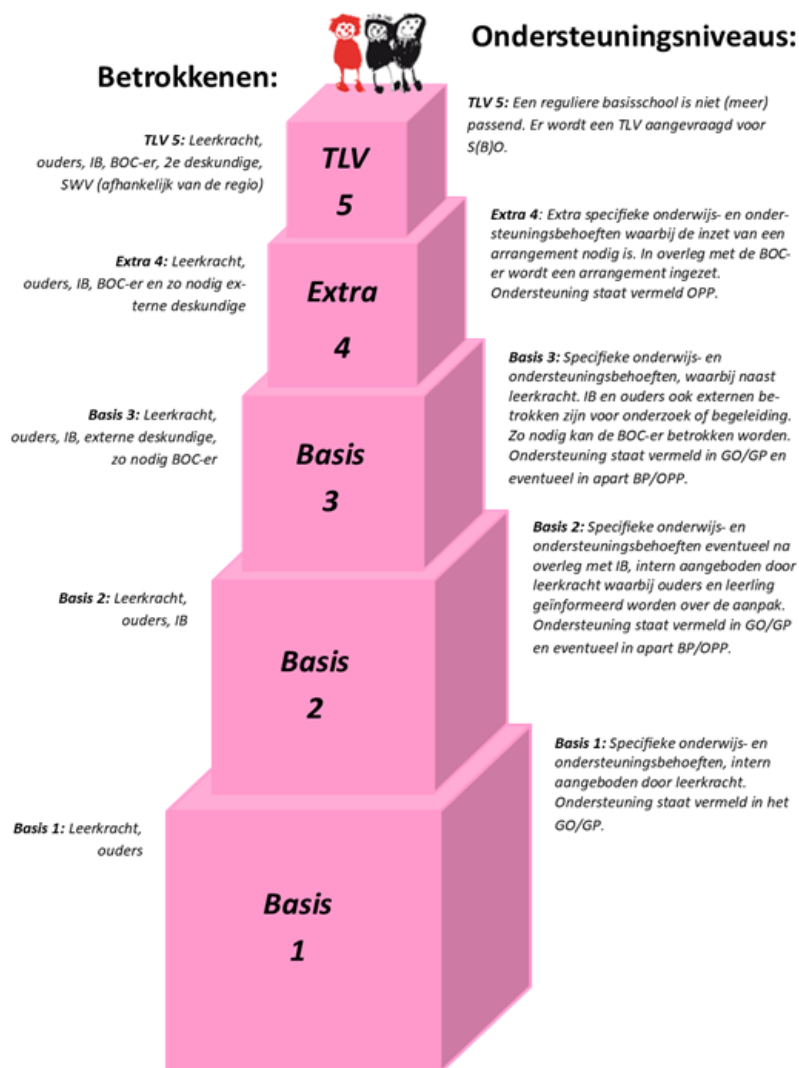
Ondersteuningsniveaus:

Betrokkenen:

TLV 5: Leerkracht, ouders, IB, BOC-er, 2e deskundige, SWV (afhankelijk van de regio)

TLV 5

TLV 5: Een reguliere basisschool is niet (meer) passend. Er wordt een TLV aangevraagd voor S(B)O.

Extra 4: Leerkracht, ouders, IB, BOC-er en zo nodig externe deskundige

Extra 4

Extra 4: Extra specifieke onderwijs- en ondersteuningsbehoeften waarbij de inzet van een arrangement nodig is. In overleg met de BOC-er wordt een arrangement ingezet. Ondersteuning staat vermeld OPP.

Basis 3: Leerkracht, ouders, IB, externe deskundige, zo nodig BOC-er

Basis 3

Basis 3: Specifieke onderwijs- en ondersteuningsbehoeften, waarbij naast leerkracht, IB en ouders ook externen betrokken zijn voor onderzoek of begeleiding. Zo nodig kan de BOC-er betrokken worden. Ondersteuning staat vermeld in GO/GP en eventueel in apart BP/OPP.

Basis 2: Leerkracht, ouders, IB

Basis 2

Basis 2: Specifieke onderwijs- en ondersteuningsbehoeften eventueel na overleg met IB, intern aangeboden door leerkracht waarbij ouders en leerling geïnformeerd worden over de aanpak. Ondersteuning staat vermeld in GO/GP en eventueel in apart BP/OPP.

Basis 1: Leerkracht, ouders

Basis 1

Basis 1: Specifieke onderwijs- en ondersteuningsbehoeften, intern aangeboden door leerkracht. Ondersteuning staat vermeld in het GO/GP.